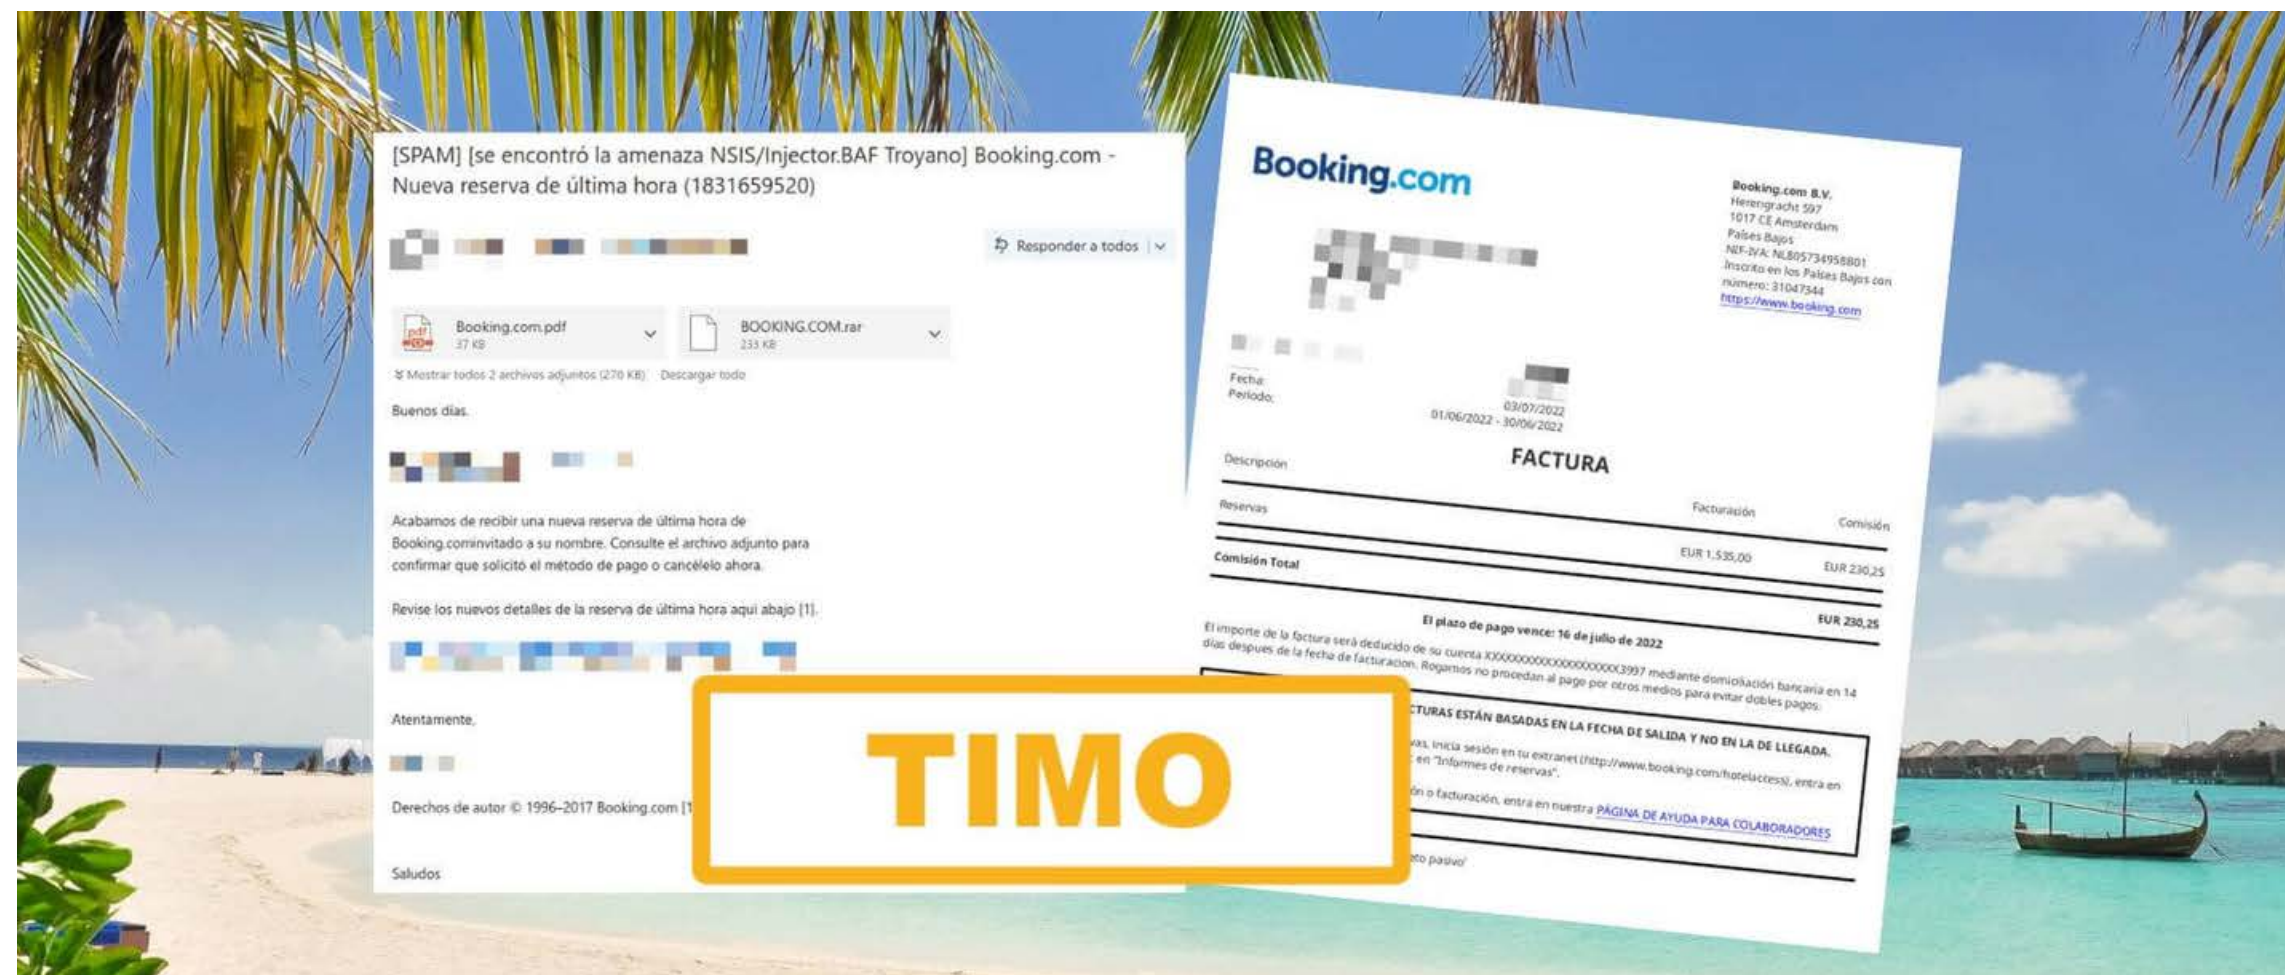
[SPAM] [se encontró la amenaza NSIS/Injector.BAF Troyano] Booking.com - Nueva reserva de última hora (1831659520)

Responder a todos

Booking.com.pdf
37 KB

BOOKING.COM.rar
233 KB

Mostrar todos 2 archivos adjuntos (270 KB) Descargar todo

Buenos días.

Acabamos de recibir una nueva reserva de última hora de Booking.cominvitado a su nombre. Consulte el archivo adjunto para confirmar que solicitó el método de pago o cancélelo ahora.

Revise los nuevos detalles de la reserva de última hora aquí abajo [1].

Atentamente,

Derechos de autor © 1996–2017 Booking.com [1

Saludos

Booking.com

Booking.com B.V.
Herengracht 597
1017 CE Amsterdam
Países Bajos
NIF-IVA: NL805734958B01
Inscrito en los Países Bajos con número: 31047344
https://www.booking.com

Fecha:
Periodo:
03/07/2022
01/06/2022 - 30/06/2022

FACTURA

| Descripción | Facturación | Comisión |
|---|---|---|
| Reservas | EUR 1.535,00 | EUR 230,25 |
| Comisión Total | | EUR 230,25 |

El plazo de pago vence: 16 de julio de 2022

El importe de la factura será deducido de su cuenta XXXXXXXXXXXXXXXXXXXX3997 mediante domiciliación bancaria en 14 días después de la fecha de facturación. Rogamos no procedan al pago por otros medios para evitar dobles pagos.

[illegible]CTURAS ESTÁN BASADAS EN LA FECHA DE SALIDA Y NO EN LA DE LLEGADA.
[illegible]as, inicia sesión en tu extranet (http://www.booking.com/hotelaccess), entra en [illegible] en "Informes de reservas".
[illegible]ón o facturación, entra en nuestra PÁGINA DE AYUDA PARA COLABORADORES

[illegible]to pasivo

TIMO